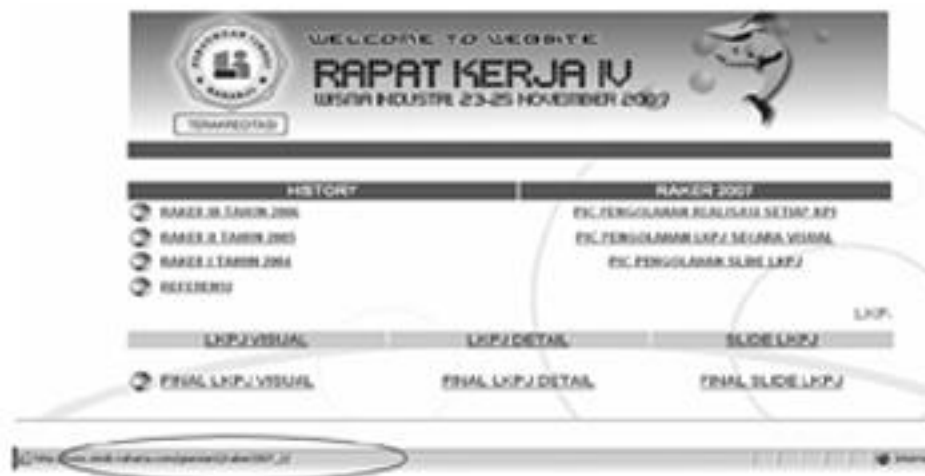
WELCOME TO WEBSITE
RAPAT KERJA IV
WISMA INDUSTRI 23-25 NOVEMBER 2007

TERAKREDITASI

HISTORY

RAKER III TAHUN 2006
RAKER II TAHUN 2005
RAKER I TAHUN 2004
REFERENSI

RAKER 2007

PIC PENGOLAHAN REALISASI SETIAP KPI
PIC PENGOLAHAN LKPJ SECARA VISUAL
PIC PENGOLAHAN SLIDE LKPJ

LKPJ

| LKPJ VISUAL | LKPJ DETAIL | SLIDE LKPJ |
|---|---|---|
| FINAL LKPJ VISUAL | FINAL LKPJ DETAIL | FINAL SLIDE LKPJ |

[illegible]